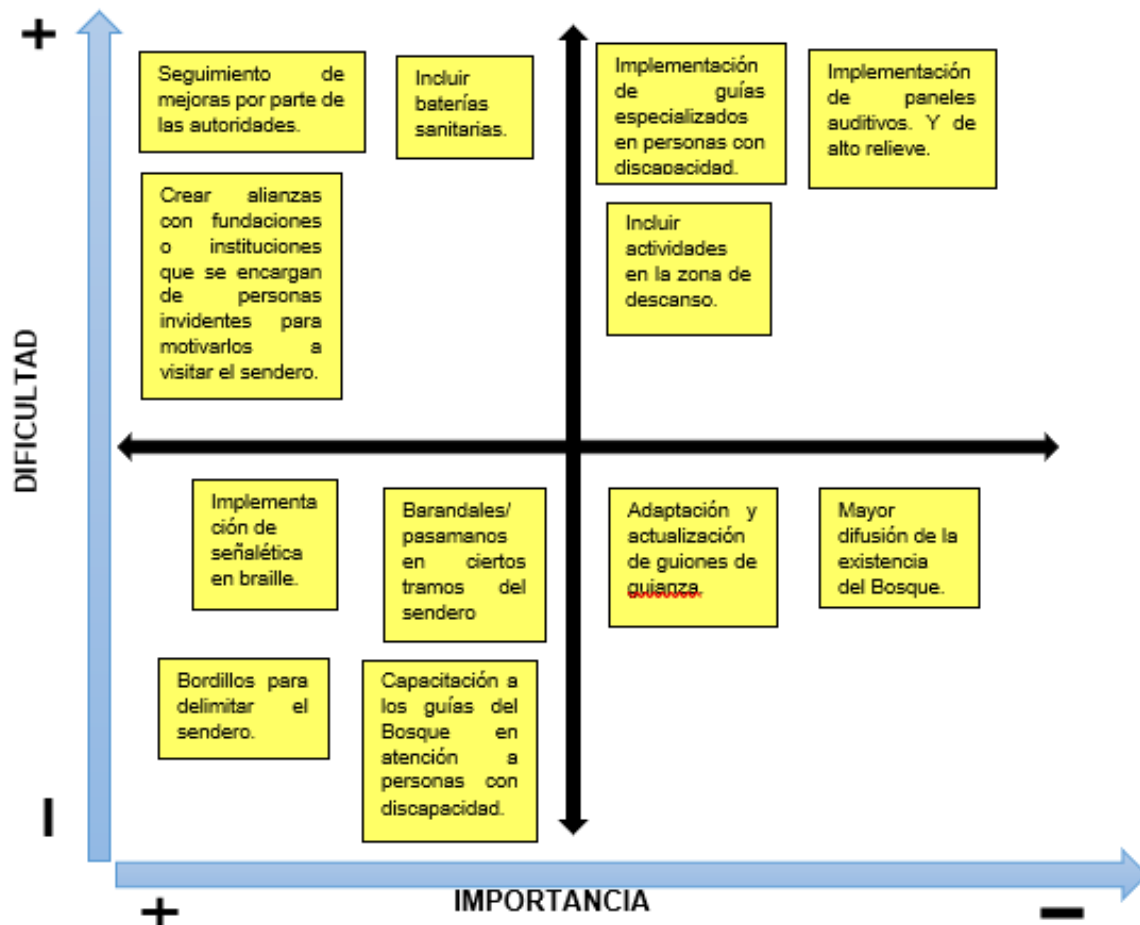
+

DIFICULTAD

Seguimiento de mejoras por parte de las autoridades.

Incluir baterías sanitarias.

Implementación de guías especializados en personas con discapacidad.

Implementación de paneles auditivos. Y de alto relieve.

Crear alianzas con fundaciones o instituciones que se encargan de personas invidentes para motivarlos a visitar el sendero.

Incluir actividades en la zona de descanso.

Implementación de señalética en braille.

Barandales/ pasamanos en ciertos tramos del sendero

Adaptación y actualización de guiones de guianza.

Mayor difusión de la existencia del Bosque.

Bordillos para delimitar el sendero.

Capacitación a los guías del Bosque en atención a personas con discapacidad.

I

+

IMPORTANCIA

−